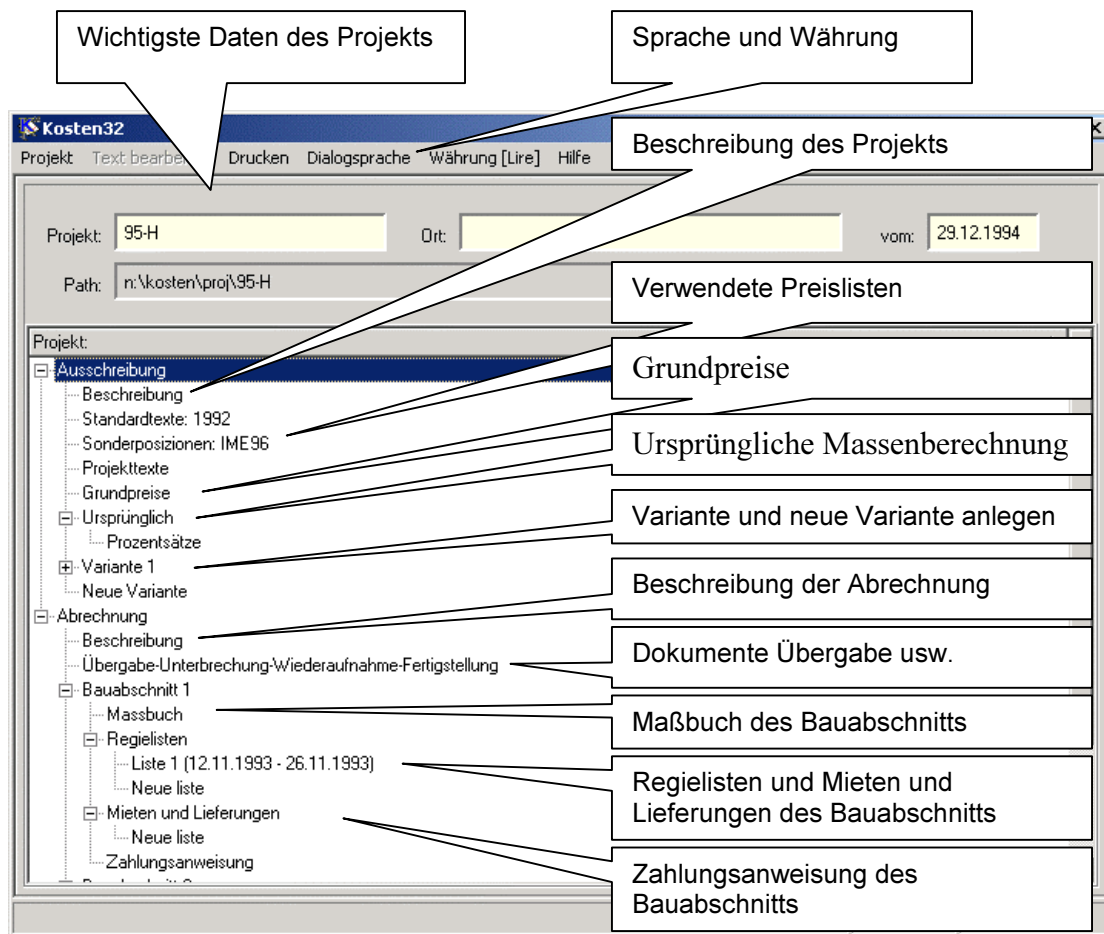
Wichtigste Daten des Projekts

Sprache und Währung

Kosten32

Projekt Text bearbe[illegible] Drucken Dialogsprache Währung [Lire] Hilfe

Beschreibung des Projekts

Projekt: 95-H

Ort:

vom: 29.12.1994

Path: n:\kosten\proj\95-H

Verwendete Preislisten

Projekt:

Ausschreibung
Beschreibung
Standardtexte: 1992
Sonderpositionen: IME96
Projekttexte
Grundpreise
Ursprünglich
Prozentsätze
Variante 1
Neue Variante
Abrechnung
Beschreibung
Übergabe-Unterbrechung-Wiederaufnahme-Fertigstellung
Bauabschnitt 1
Massbuch
Regielisten
Liste 1 (12.11.1993 - 26.11.1993)
Neue liste
Mieten und Lieferungen
Neue liste
Zahlungsanweisung

Grundpreise

Ursprüngliche Massenberechnung

Variante und neue Variante anlegen

Beschreibung der Abrechnung

Dokumente Übergabe usw.

Maßbuch des Bauabschnitts

Regielisten und Mieten und Lieferungen des Bauabschnitts

Zahlungsanweisung des Bauabschnitts